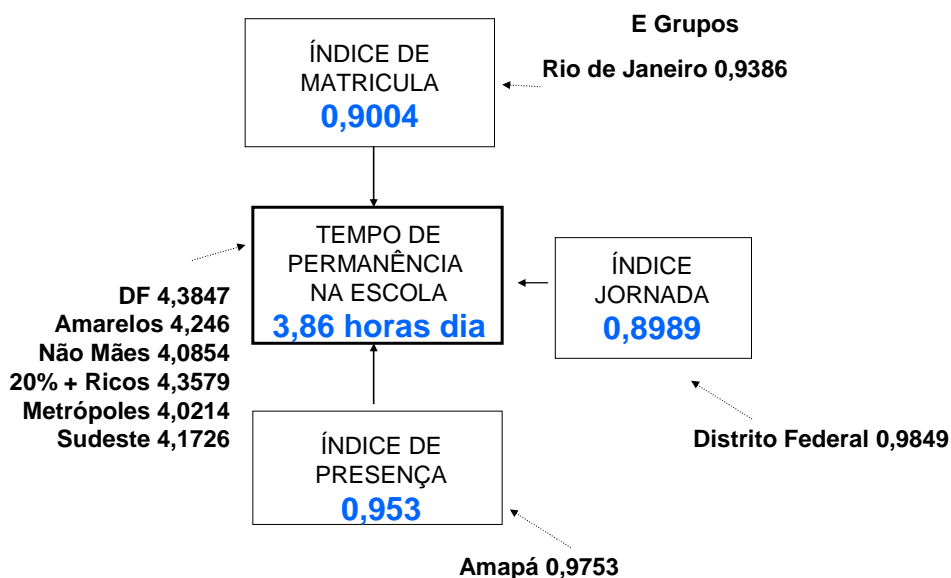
E Grupos

ÍNDICE DE MATRICULA
0,9004

Rio de Janeiro 0,9386

TEMPO DE PERMANÊNCIA NA ESCOLA
3,86 horas dia

ÍNDICE JORNADA
0,8989

DF 4,3847
Amarelos 4,246
Não Mães 4,0854
20% + Ricos 4,3579
Metrópoles 4,0214
Sudeste 4,1726

ÍNDICE DE PRESENÇA
0,953

Distrito Federal 0,9849

Amapá 0,9753